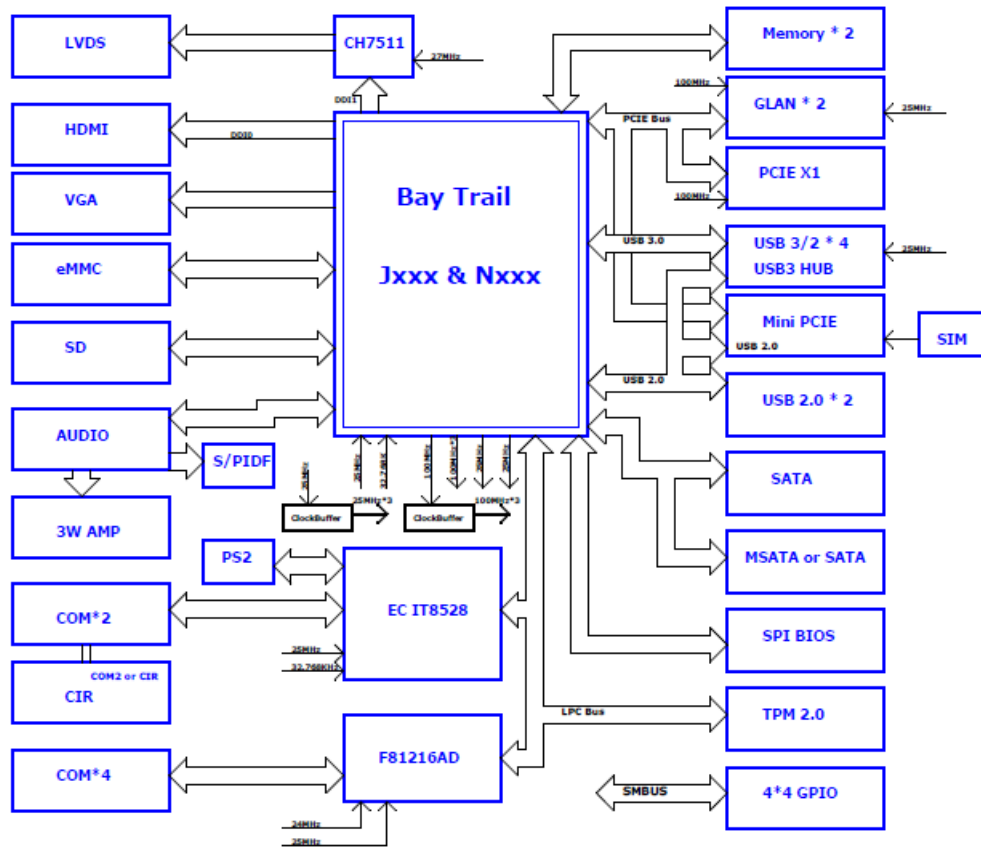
LVDS

CH7511

27MHz

DDI1

HDMI

DDI0

VGA

eMMC

SD

AUDIO

S/PIDF

3W AMP

Bay Trail

Jxxx & Nxxx

Memory * 2

100MHz

GLAN * 2

25MHz

PCIE Bus

PCIE X1

100MHz

USB 3.0

USB 3/2 * 4

USB3 HUB

25MHz

Mini PCIE

USB 2.0

SIM

USB 2.0

USB 2.0 * 2

SATA

MSATA or SATA

SPI BIOS

TPM 2.0

LPC Bus

SMBUS

4*4 GPIO

25MHz

25MHz

32.768K

100MHz

100MHz*2

25MHz

25MHz

ClockBuffer

25MHz*3

ClockBuffer

100MHz*3

PS2

EC IT8528

25MHz

32.768KHz

COM*2

COM2 or CIR

CIR

F81216AD

COM*4

24MHz

25MHz